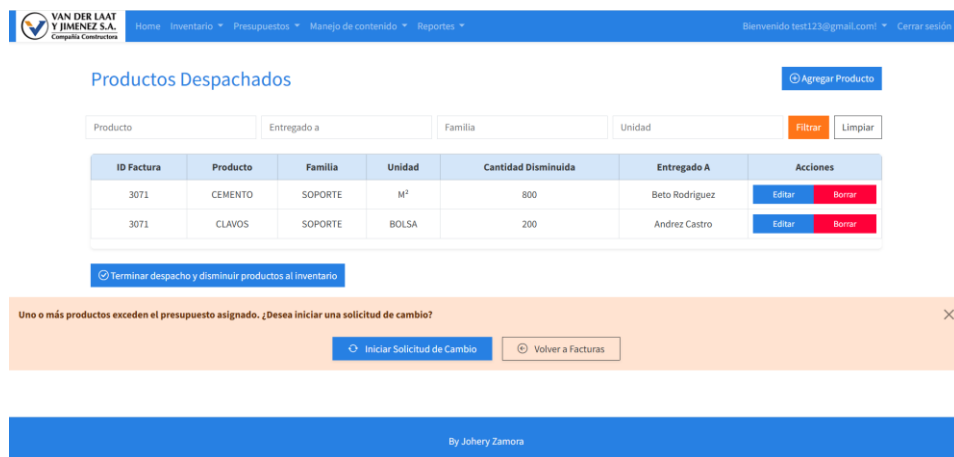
VAN DER LAAT Y JIMENEZ S.A.
Compañía Constructora

Home Inventario ▾ Presupuestos ▾ Manejo de contenido ▾ Reportes ▾

Bienvenido test123@gmail.com! ▾ Cerrar sesión

Productos Despachados

Agregar Producto

Producto
Entregado a
Familia
Unidad
Filtrar
Limpiar

| ID Factura | Producto | Familia | Unidad | Cantidad Disminuida | Entregado A | Acciones |
|---|---|---|---|---|---|---|
| 3071 | CEMENTO | SOPORTE | $M^2$ | 800 | Beto Rodriguez | Editar Borrar |
| 3071 | CLAVOS | SOPORTE | BOLSA | 200 | Andrez Castro | Editar Borrar |

Terminar despacho y disminuir productos al inventario

Uno o más productos exceden el presupuesto asignado. ¿Desea iniciar una solicitud de cambio?

Iniciar Solicitud de Cambio
Volver a Facturas

By Johery Zamora